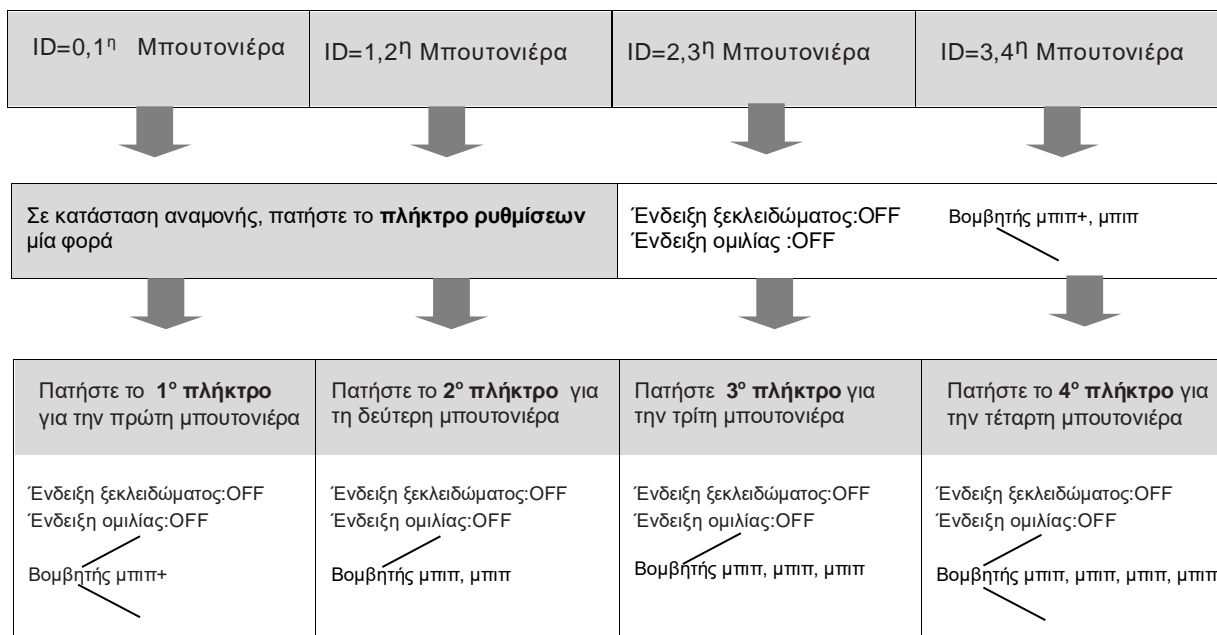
ID=0,1$^η$ Μπουτονιέρα

ID=1,2$^η$ Μπουτονιέρα

ID=2,3$^η$ Μπουτονιέρα

ID=3,4$^η$ Μπουτονιέρα

Σε κατάσταση αναμονής, πατήστε το **πλήκτρο ρυθμίσεων** μία φορά

Ένδειξη ξεκλειδώματος:OFF
Ένδειξη ομιλίας :OFF

Βομβητής μπιπ+, μπιπ

Πατήστε το **1$^ο$ πλήκτρο** για την πρώτη μπουτονιέρα

Πατήστε το **2$^ο$ πλήκτρο** για τη δεύτερη μπουτονιέρα

Πατήστε **3$^ο$ πλήκτρο** για την τρίτη μπουτονιέρα

Πατήστε το **4$^ο$ πλήκτρο** για την τέταρτη μπουτονιέρα

Ένδειξη ξεκλειδώματος:OFF
Ένδειξη ομιλίας:OFF
Βομβητής μπιπ+

Ένδειξη ξεκλειδώματος:OFF
Ένδειξη ομιλίας:OFF
Βομβητής μπιπ, μπιπ

Ένδειξη ξεκλειδώματος:OFF
Ένδειξη ομιλίας:OFF
Βομβητής μπιπ, μπιπ, μπιπ

Ένδειξη ξεκλειδώματος:OFF
Ένδειξη ομιλίας:OFF
Βομβητής μπιπ, μπιπ, μπιπ, μπιπ